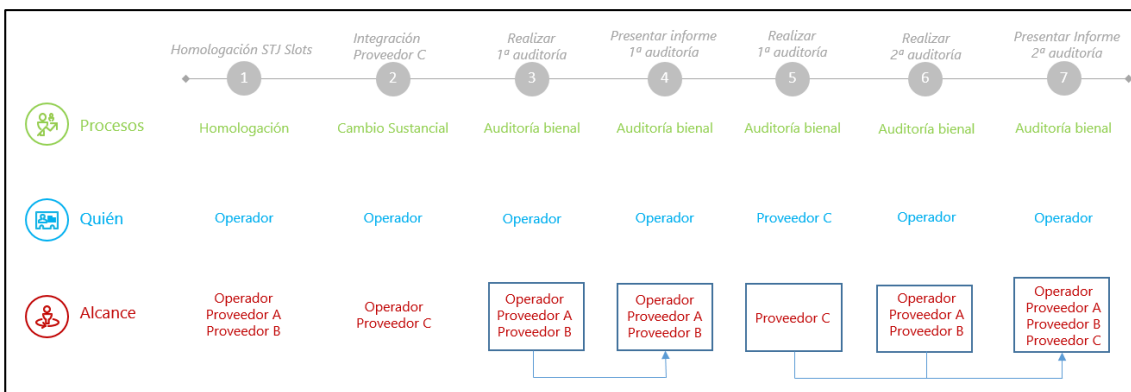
Homologación STJ Slots
1
Integración Proveedor C
2
Realizar 1ª auditoría
3
Presentar informe 1ª auditoría
4
Realizar 1ª auditoría
5
Realizar 2ª auditoría
6
Presentar Informe 2ª auditoría
7

| | | | | | | | |
|---|---|---|---|---|---|---|---|
| Procesos | Homologación | Cambio Sustancial | Auditoría bienal | Auditoría bienal | Auditoría bienal | Auditoría bienal | Auditoría bienal |
| Quién | Operador | Operador | Operador | Operador | Proveedor C | Operador | Operador |
| Alcance | Operador Proveedor A Proveedor B | Operador Proveedor C | Operador Proveedor A Proveedor B | Operador Proveedor A Proveedor B | Proveedor C | Operador Proveedor A Proveedor B | Operador Proveedor A Proveedor B Proveedor C |